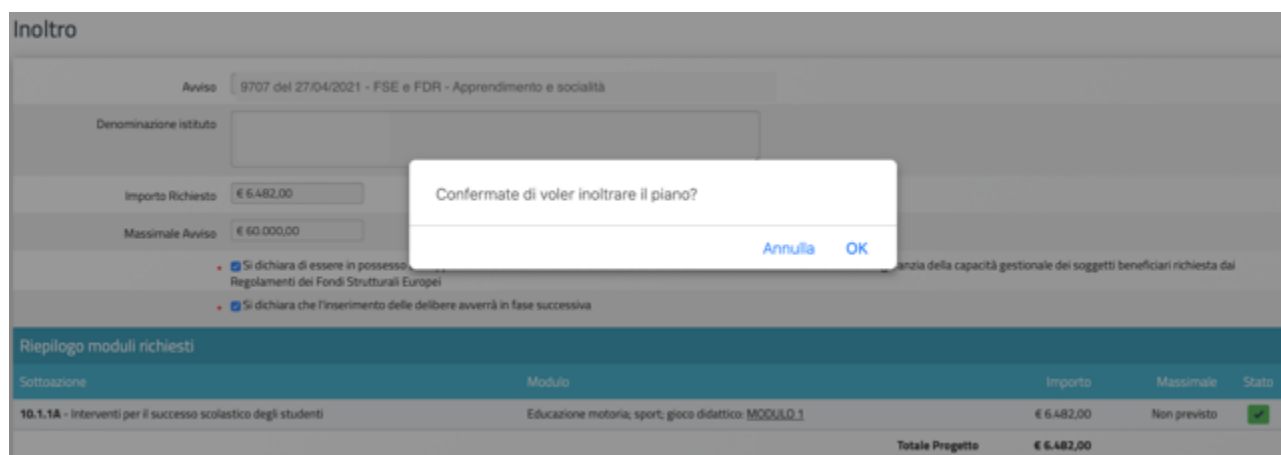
Inoltro

Avviso 9707 del 27/04/2021 - FSE e FDR - Apprendimento e socialità

Denominazione istituto

Importo Richiesto € 6.482,00

Massimale Avviso € 60.000,00

Confermate di voler inoltrare il piano?

Annulla OK

* Si dichiara di essere in possesso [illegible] anzia della capacità gestionale dei soggetti beneficiari richiesta dai Regolamenti dei Fondi Strutturali Europei

* Si dichiara che l'inserimento delle delibere avverrà in fase successiva

Riepilogo moduli richiesti

| Sottoazione | Modulo | Importo | Massimale | Stato |
|---|---|---|---|---|
| 10.1.1A - Interventi per il successo scolastico degli studenti | Educazione motoria; sport; gioco didattico: MODULO 1 | € 6.482,00 | Non previsto | ✔ |
| | Totale Progetto | € 6.482,00 | | |